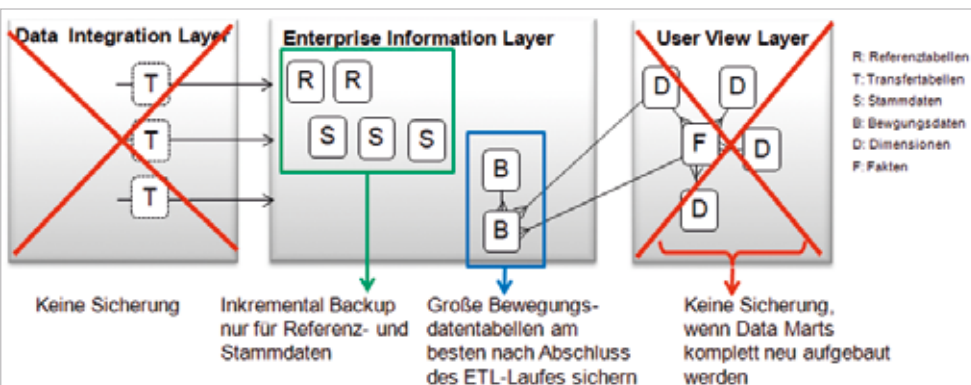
Data Integration Layer

T

T

T

Enterprise Information Layer

R R

S S S

B

B

User View Layer

D D

F D

D

R: Referenztabellen
T: Transfertabellen
S: Stammdaten
B: Bewegungsdaten
D: Dimensionen
F: Fakten

Keine Sicherung

Inkremental Backup nur für Referenz- und Stammdaten

Große Bewegungsdatentabellen am besten nach Abschluss des ETL-Laufes sichern

Keine Sicherung, wenn Data Marts komplett neu aufgebaut werden